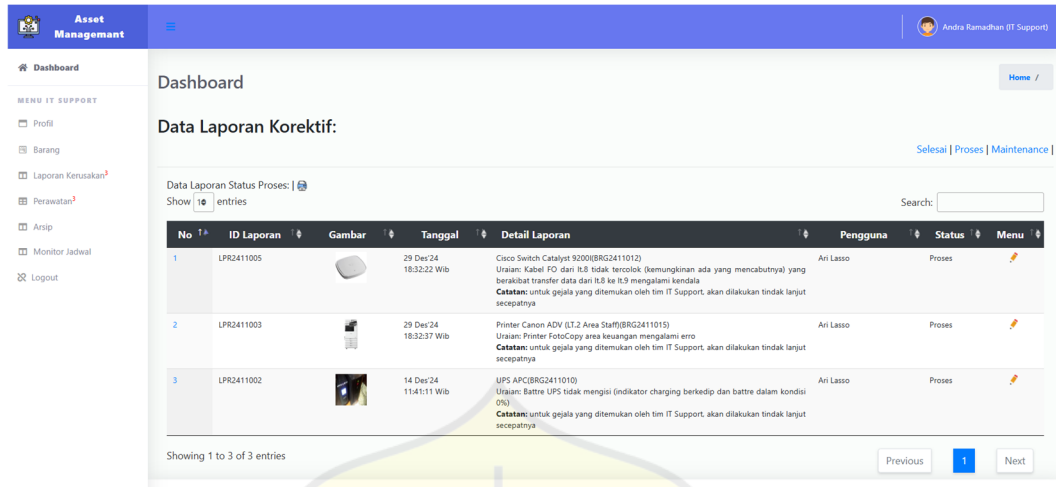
Asset Managemant

Andra Ramadhan (IT Support)

Dashboard

MENU IT SUPPORT

Profil

Barang

Laporan Kerusakan3

Perawatan3

Arsip

Monitor Jadwal

Logout

Dashboard

Home /

Data Laporan Korektif:

Selesai | Proses | Maintenance |

Data Laporan Status Proses: |

Show 10 entries

Search:

| No | ID Laporan | Gambar | Tanggal | Detail Laporan | Pengguna | Status | Menu |
|---|---|---|---|---|---|---|---|
| 1 | LPR2411005 | | 29 Des'24 18:32:22 Wib | Cisco Switch Catalyst 9200l(BRG2411012) Uraian: Kabel FO dari lt.8 tidak tercolok (kemungkinan ada yang mencabutnya) yang berakibat transfer data dari lt.8 ke lt.9 mengalami kendala **Catatan:** untuk gejala yang ditemukan oleh tim IT Support, akan dilakukan tindak lanjut secepatnya | Ari Lasso | Proses | |
| 2 | LPR2411003 | | 29 Des'24 18:32:37 Wib | Printer Canon ADV (LT.2 Area Staff)(BRG2411015) Uraian: Printer FotoCopy area keuangan mengalami erro **Catatan:** untuk gejala yang ditemukan oleh tim IT Support, akan dilakukan tindak lanjut secepatnya | Ari Lasso | Proses | |
| 3 | LPR2411002 | | 14 Des'24 11:41:11 Wib | UPS APC(BRG2411010) Uraian: Battre UPS tidak mengisi (indikator charging berkedip dan battre dalam kondisi 0%) **Catatan:** untuk gejala yang ditemukan oleh tim IT Support, akan dilakukan tindak lanjut secepatnya | Ari Lasso | Proses | |

Showing 1 to 3 of 3 entries

Previous 1 Next